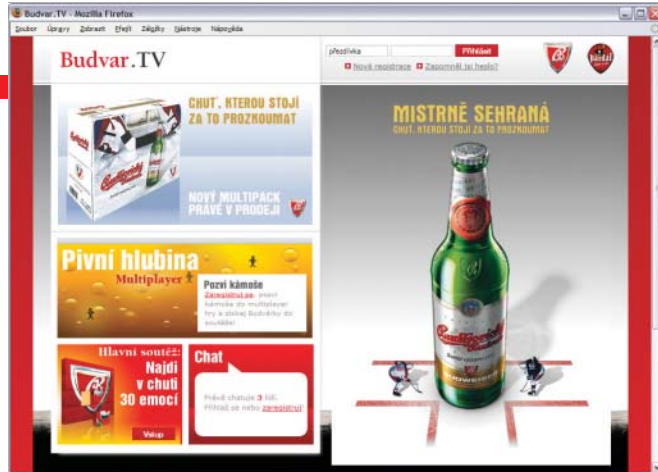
Budvar.TV - Mozilla Firefox

Soubor Úpravy Zobrazit Přejít Záložky Nástroje Nápověda

Budvar.TV

přezdívka

Přihlásit

Nová registrace

Zapomněli jsi heslo?

CHUŤ, KTEROU STOJÍ ZA TO PROZKOUMAT

NOVÝ MULTIPACK PRÁVĚ V PRODEJI

Pivní hlubina

Multiplayer

Pozvi kámoše

Zaregistruj se, pozvi kámoše do multiplayer hry a získej Budvárky do soutěže!

Hlavní soutěž:

Najdi v chuti 30 emocí

Vstup

Chat

Právě chatuje 3 lidí. Přihlaš se nebo zaregistruj!

MISTRNĚ SEHRANÁ

CHUŤ, KTEROU STOJÍ ZA TO PROZKOUMAT